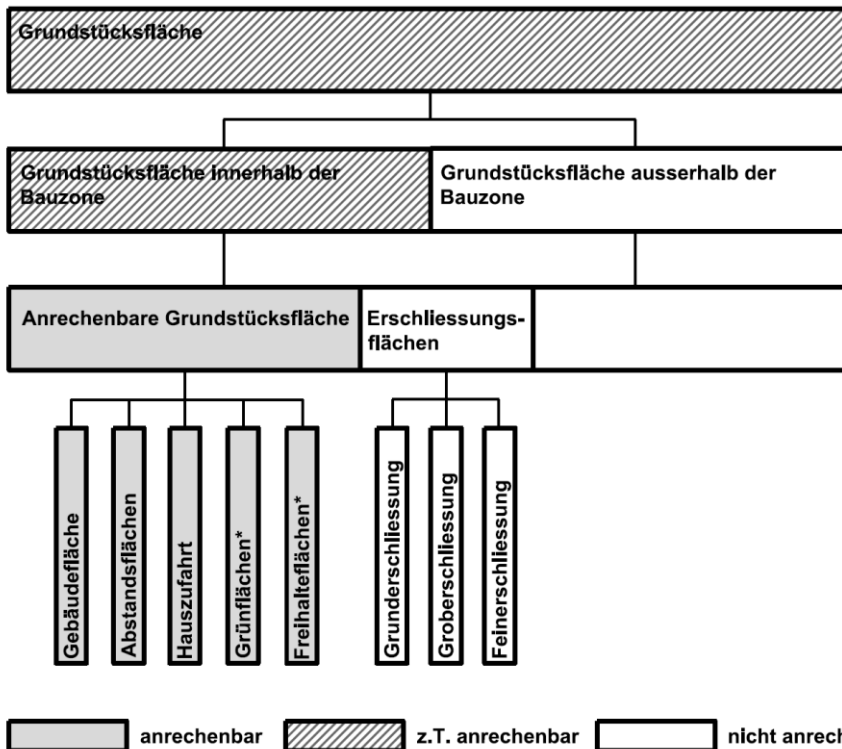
Grundstücksfläche

Grundstücksfläche innerhalb der Bauzone

Grundstücksfläche ausserhalb der Bauzone

Anrechenbare Grundstücksfläche

Erschliessungsflächen

Gebäudefläche

Abstandsflächen

Hauszufahrt

Grünflächen*

Freihalteflächen*

Grunderschliessung

Groberschliessung

Feinerschliessung

anrechenbar

z.T. anrechenbar

nicht anrech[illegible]